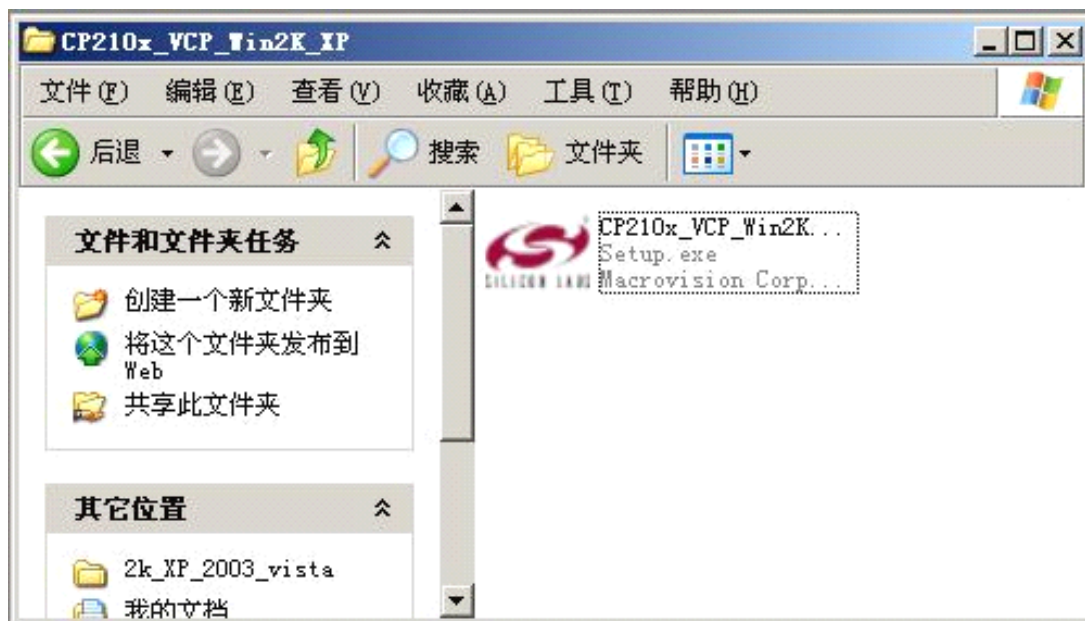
CP210x_VCP_Win2K_XP

文件(F) 编辑(E) 查看(V) 收藏(A) 工具(T) 帮助(H)

后退 搜索 文件夹

文件和文件夹任务

创建一个新文件夹

将这个文件夹发布到 Web

共享此文件夹

其它位置

2k_XP_2003_vista

我的文档

CP210x_VCP_Win2K...
Setup.exe
Macrovision Corp...

SILICON LABS